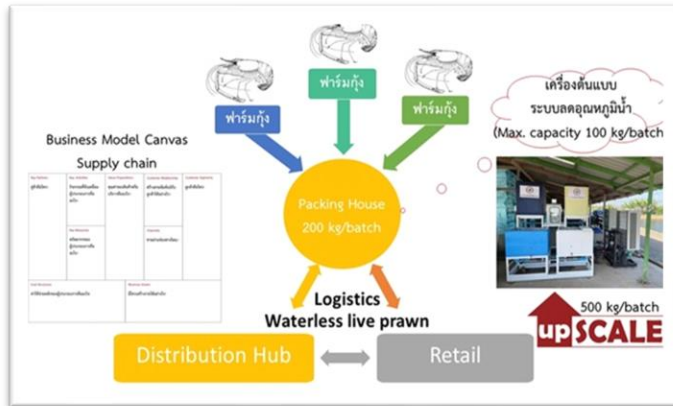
ฟาร์มกุ้ง

ฟาร์มกุ้ง

ฟาร์มกุ้ง

เครื่องต้นแบบ ระบบลดอุณหภูมิน้ำ (Max. capacity 100 kg/batch

Business Model Canvas Supply chain

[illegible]

Packing House 200 kg/batch

Logistics Waterless live prawn

500 kg/batch

upSCALE

Distribution Hub

Retail